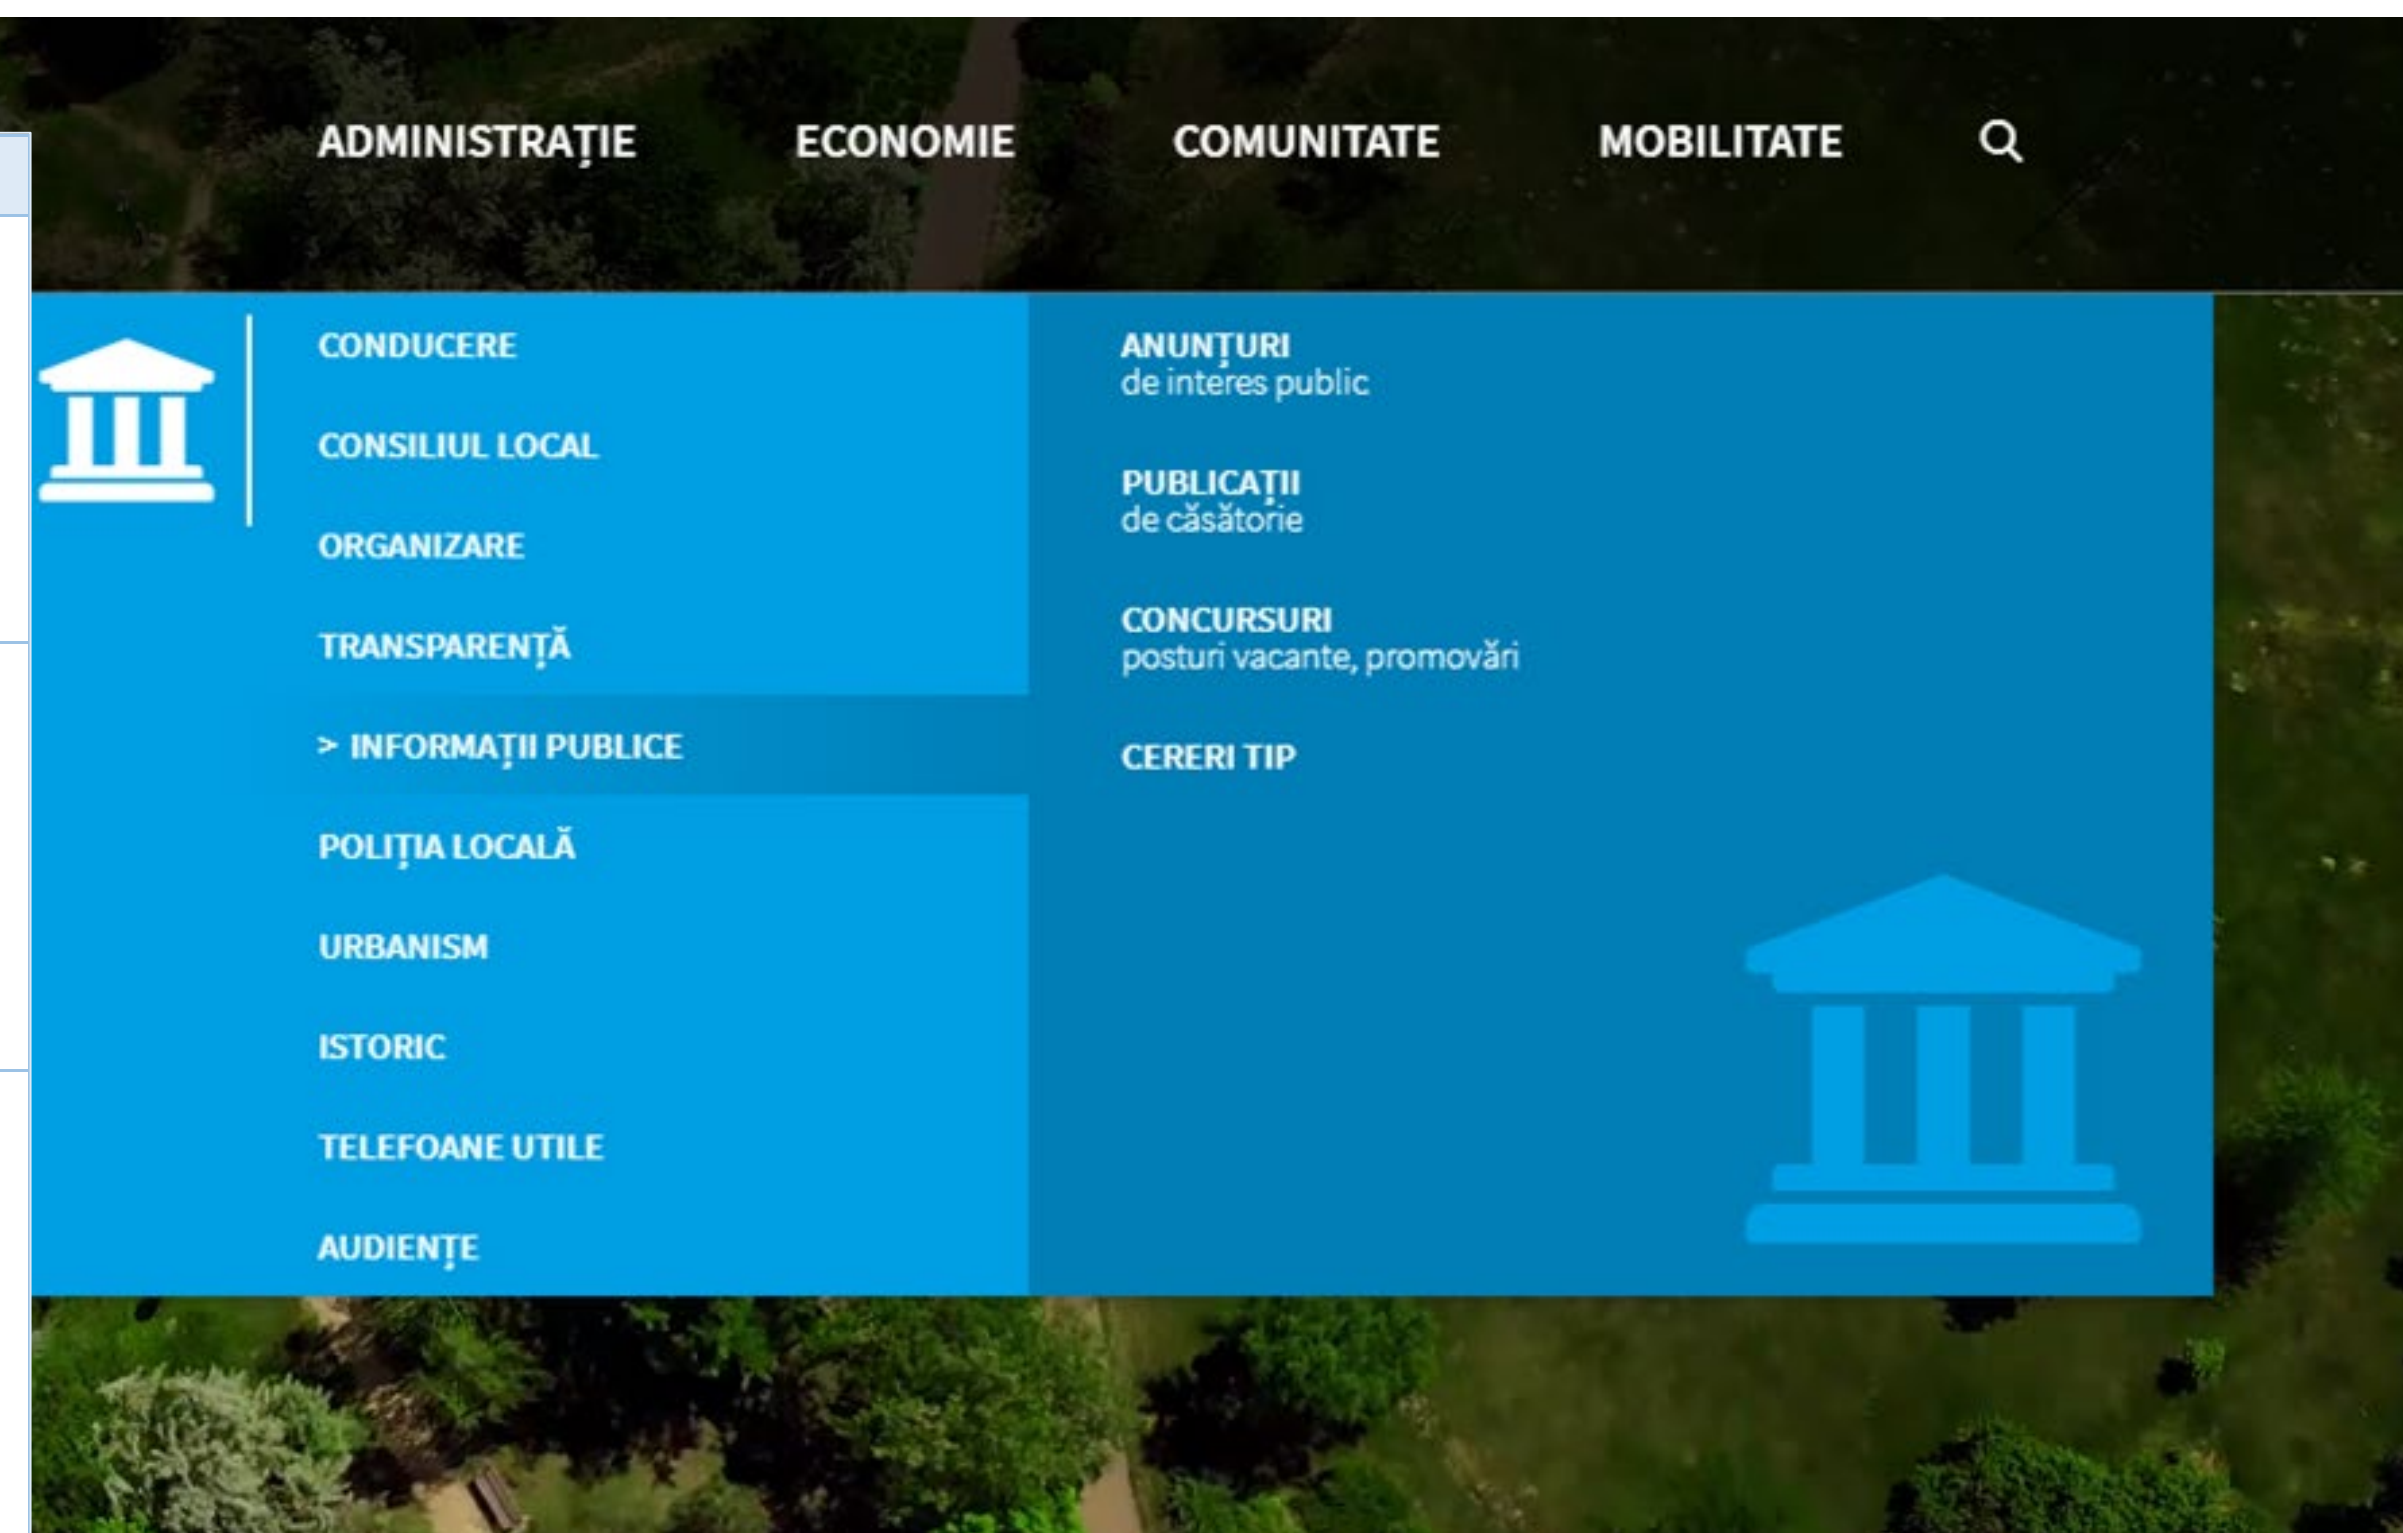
ADMINISTRAȚIE ECONOMIE COMUNITATE MOBILITATE

CONDUCERE

CONSILIUL LOCAL

ORGANIZARE

TRANSPARENȚĂ

> INFORMAȚII PUBLICE

POLIȚIA LOCALĂ

URBANISM

ISTORIC

TELEFOANE UTILE

AUDIENȚE

ANUNȚURI
de interes public

PUBLICAȚII
de căsătorie

CONCURSURI
posturi vacante, promovări

CERERI TIP